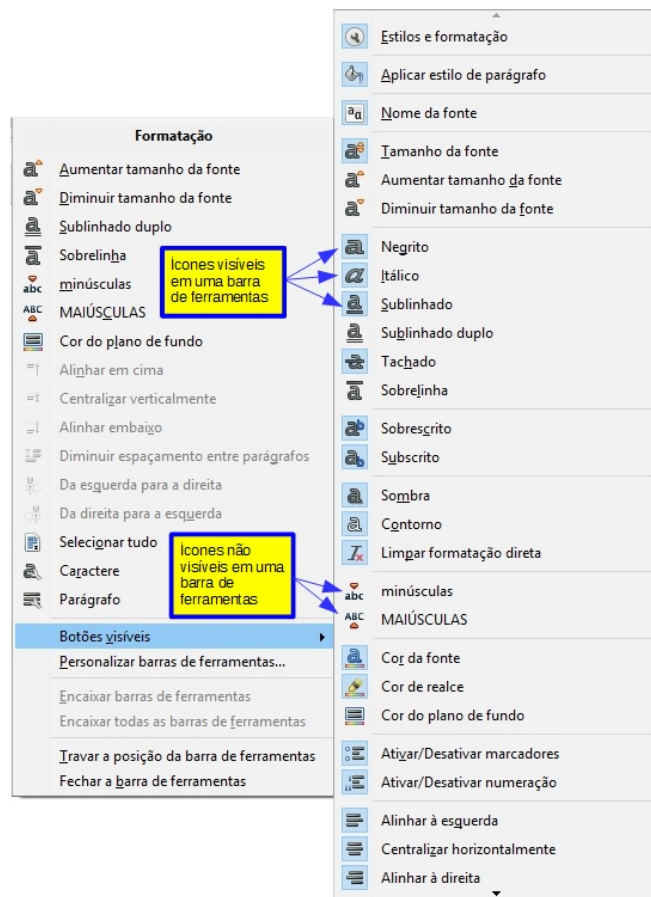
Formatação
Aumentar tamanho da fonte
Diminuir tamanho da fonte
Sublinhado duplo
Sobrelinha
minúsculas
MAIÚSCULAS
Cor do plano de fundo
Alinhar em cima
Centralizar verticalmente
Alinhar embaixo
Diminuir espaçamento entre parágrafos
Da esquerda para a direita
Da direita para a esquerda
Selecionar tudo
Caractere
Parágrafo
Botões visíveis
Personalizar barras de ferramentas...
Encaixar barras de ferramentas
Encaixar todas as barras de ferramentas
Travar a posição da barra de ferramentas
Fechar a barra de ferramentas

Ícones visíveis em uma barra de ferramentas

Ícones não visíveis em uma barra de ferramentas

Estilos e formatação
Aplicar estilo de parágrafo
Nome da fonte
Tamanho da fonte
Aumentar tamanho da fonte
Diminuir tamanho da fonte
Negrito
Itálico
Sublinhado
Sublinhado duplo
Tachado
Sobrelinha
Sobrescrito
Subscrito
Sombra
Contorno
Limpar formatação direta
minúsculas
MAIÚSCULAS
Cor da fonte
Cor de realce
Cor do plano de fundo
Ativar/Desativar marcadores
Ativar/Desativar numeração
Alinhar à esquerda
Centralizar horizontalmente
Alinhar à direita